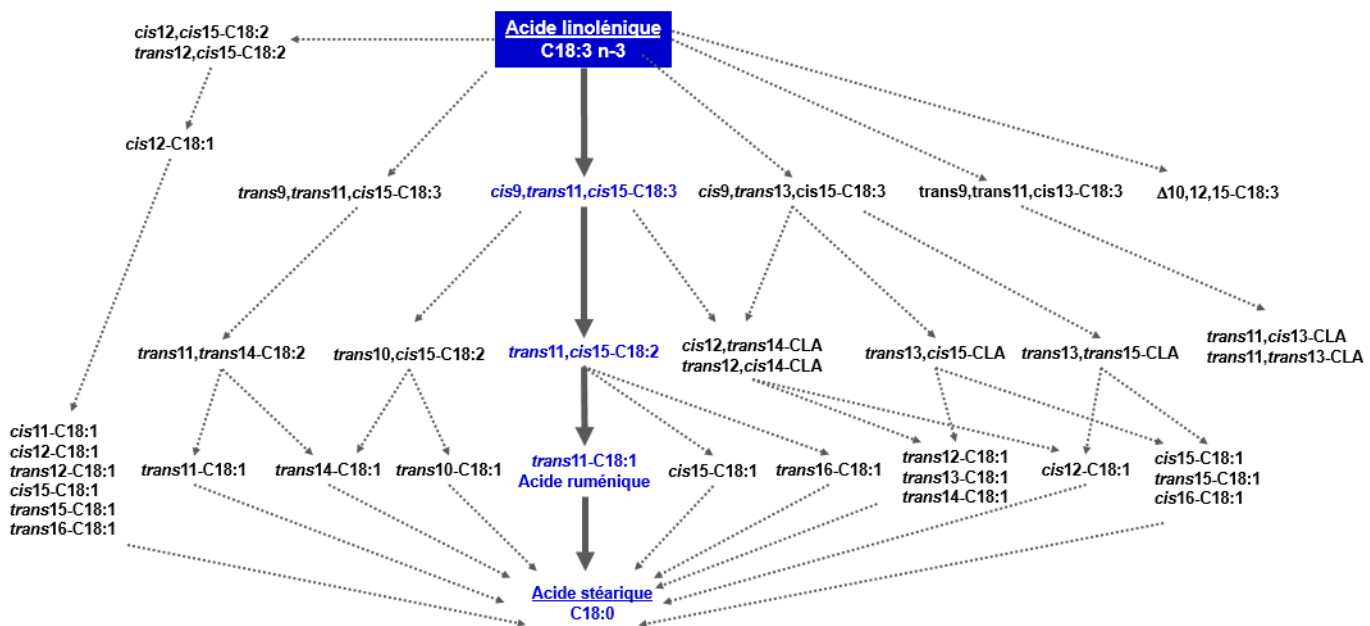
Acide linolénique
C18:3 n-3

cis12,cis15-C18:2
trans12,cis15-C18:2

cis12-C18:1

trans9,trans11,cis15-C18:3

cis9,trans11,cis15-C18:3

cis9,trans13,cis15-C18:3

trans9,trans11,cis13-C18:3

Δ10,12,15-C18:3

trans11,trans14-C18:2

trans10,cis15-C18:2

trans11,cis15-C18:2

cis12,trans14-CLA
trans12,cis14-CLA

trans13,cis15-CLA

trans13,trans15-CLA

trans11,cis13-CLA
trans11,trans13-CLA

cis11-C18:1
cis12-C18:1
trans12-C18:1
cis15-C18:1
trans15-C18:1
trans16-C18:1

trans11-C18:1

trans14-C18:1

trans10-C18:1

trans11-C18:1
Acide ruménique

cis15-C18:1

trans16-C18:1

trans12-C18:1
trans13-C18:1
trans14-C18:1

cis12-C18:1

cis15-C18:1
trans15-C18:1
cis16-C18:1

Acide stéarique
C18:0